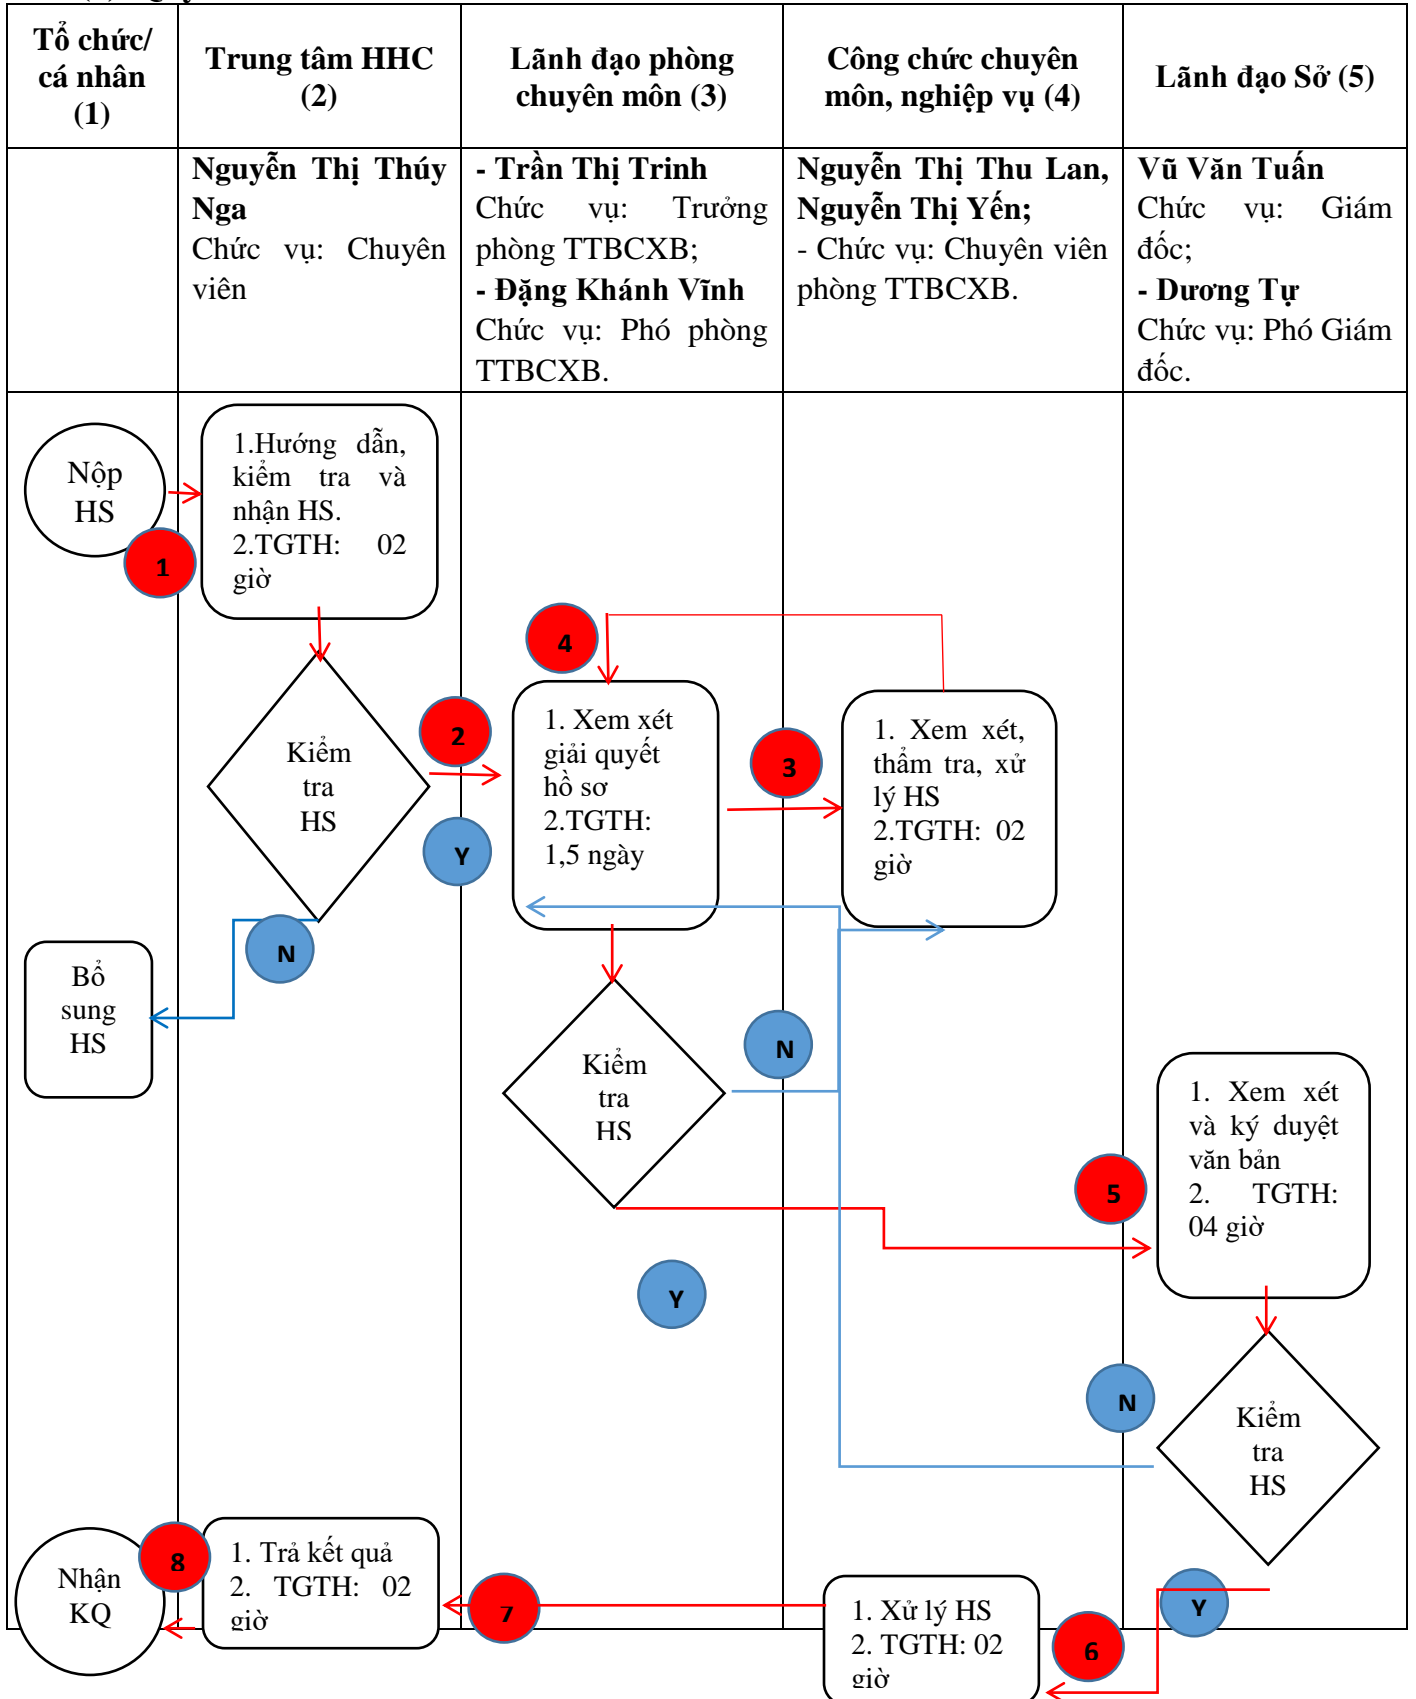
| Tổ chức/ cá nhân (1) | Trung tâm HHC (2) | Lãnh đạo phòng chuyên môn (3) | Công chức chuyên môn, nghiệp vụ (4) | Lãnh đạo Sở (5) |
|---|---|---|---|---|
| | **Nguyễn Thị Thúy Nga** Chức vụ: Chuyên viên | **- Trần Thị Trinh** Chức vụ: Trưởng phòng TTBCXB; **- Đặng Khánh Vĩnh** Chức vụ: Phó phòng TTBCXB. | **Nguyễn Thị Thu Lan, Nguyễn Thị Yến;** - Chức vụ: Chuyên viên phòng TTBCXB. | **Vũ Văn Tuấn** Chức vụ: Giám đốc; **- Dương Tự** Chức vụ: Phó Giám đốc. |

Nộp HS

1

1.Hướng dẫn, kiểm tra và nhận HS.
2.TGTH: 02 giờ

4

Kiểm tra HS

2

1. Xem xét giải quyết hồ sơ
2.TGTH: 1,5 ngày

3

1. Xem xét, thẩm tra, xử lý HS
2.TGTH: 02 giờ

Y

N

Bổ sung HS

Kiểm tra HS

N

1. Xem xét và ký duyệt văn bản
2. TGTH: 04 giờ

5

Y

N

Kiểm tra HS

Nhận KQ

8

1. Trả kết quả
2. TGTH: 02 giờ

7

1. Xử lý HS
2. TGTH: 02 giờ

Y

6